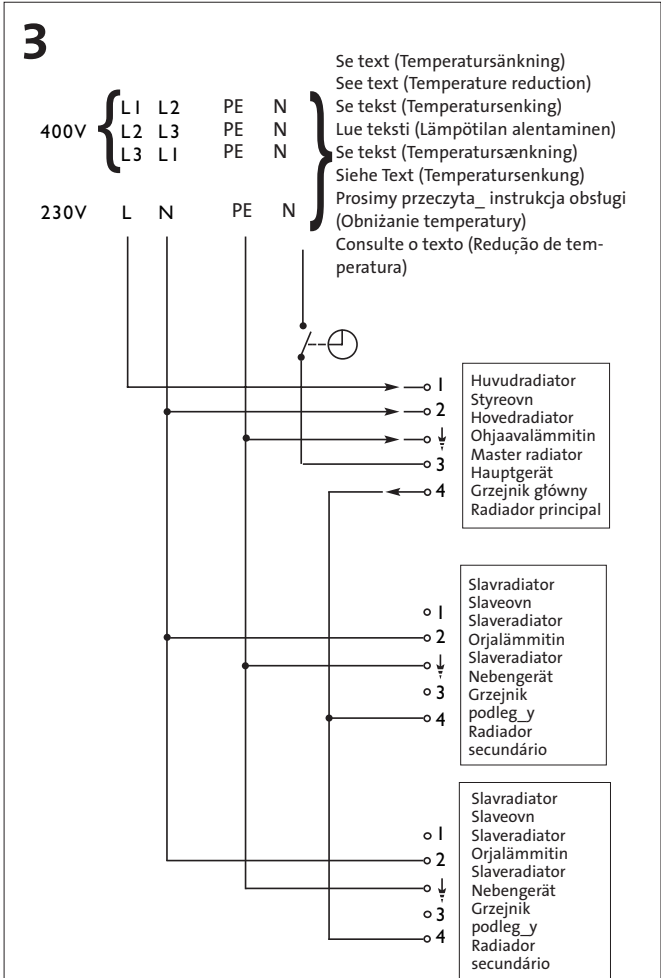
3

400V L1 L2 PE N
L2 L3 PE N
L3 L1 PE N

230V L N PE N

Se text (Temperatursänkning)
See text (Temperature reduction)
Se tekst (Temperatursenking)
Lue teksti (Lämpötilan alentaminen)
Se tekst (Temperatursænkning)
Siehe Text (Temperatursenkung)
Prosimy przeczyta_ instrukcja obsługi (Obniżanie temperatury)
Consulte o texto (Redução de temperatura)

1
2
⏚
3
4

Huvudradiator
Styreovn
Hovedradiator
Ohjaavalämmitin
Master radiator
Hauptgerät
Grzejnik główny
Radiador principal

1
2
⏚
3
4

Slavradiator
Slaveovn
Slaveradiator
Orjalämmitin
Slaveradiator
Nebengerät
Grzejnik podleg_y
Radiador secundário

1
2
⏚
3
4

Slavradiator
Slaveovn
Slaveradiator
Orjalämmitin
Slaveradiator
Nebengerät
Grzejnik podleg_y
Radiador secundário